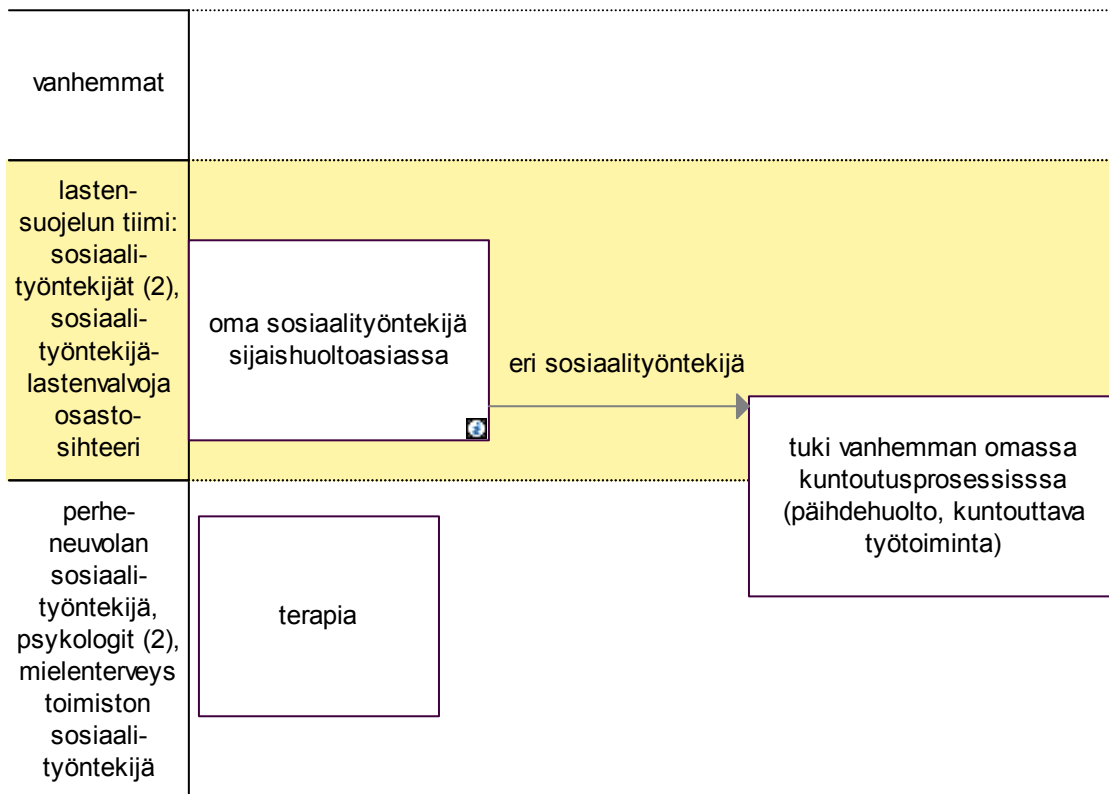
vanhemmat

lastensuojelun tiimi: sosiaalityöntekijät (2), sosiaalityöntekijä-lastenvalvoja osastosihteeri

oma sosiaalityöntekijä sijaishuoltoasiassa

eri sosiaalityöntekijä

tuki vanhemman omassa kuntoutusprosessisssa (päihdehuolto, kuntouttava työtoiminta)

perheneuvolan sosiaalityöntekijä, psykologit (2), mielenterveys toimiston sosiaalityöntekijä

terapia